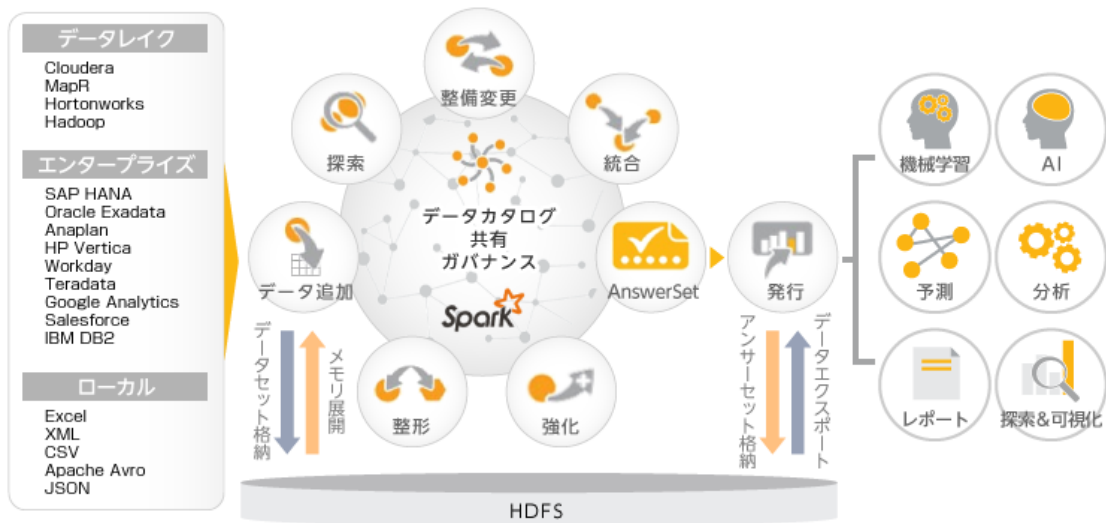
データレイク
Cloudera
MapR
Hortonworks
Hadoop

エンタープライズ
SAP HANA
Oracle Exadata
Anaplan
HP Vertica
Workday
Teradata
Google Analytics
Salesforce
IBM DB2

ローカル
Excel
XML
CSV
Apache Avro
JSON

整備変更
探索
統合
データカタログ
共有
ガバナンス
Spark
データ追加
AnswerSet
整形
強化
データセット格納
メモリ展開

発行
アンサーセット格納
データエクスポート

HDFS

機械学習
AI
予測
分析
レポート
探索&可視化